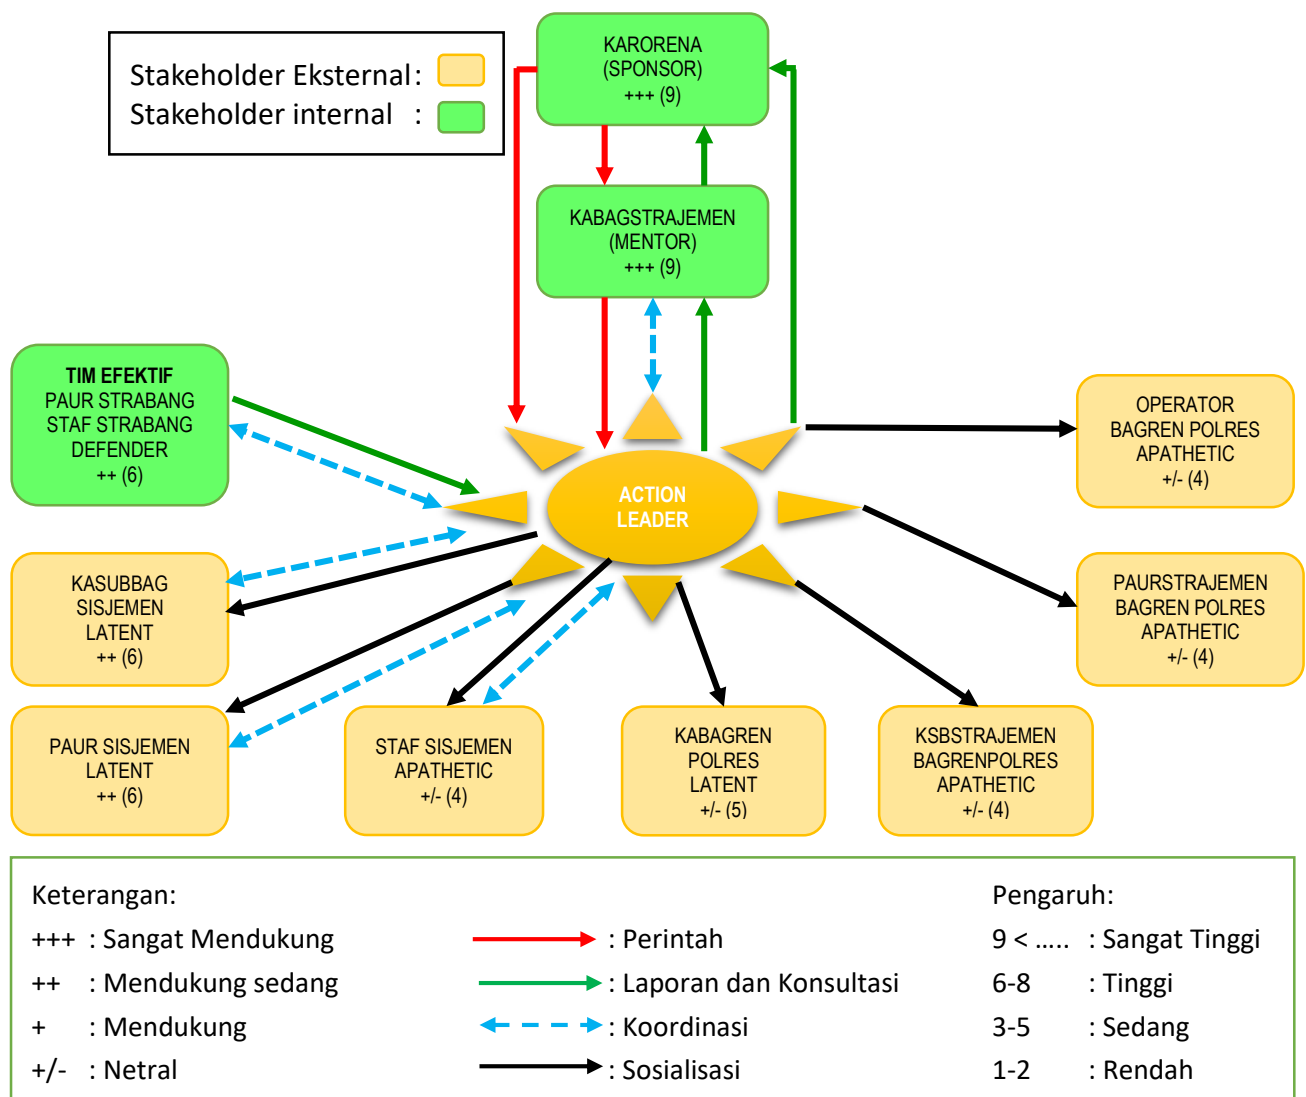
Stakeholder Eksternal :
Stakeholder internal :

KARORENA
(SPONSOR)
+++ (9)

KABAGSTRAJEMEN
(MENTOR)
+++ (9)

TIM EFEKTIF
PAUR STRABANG
STAF STRABANG
DEFENDER
++ (6)

ACTION
LEADER

OPERATOR
BAGREN POLRES
APATHETIC
+/- (4)

KASUBBAG
SISJEMEN
LATENT
++ (6)

PAURSTRAJEMEN
BAGREN POLRES
APATHETIC
+/- (4)

PAUR SISJEMEN
LATENT
++ (6)

STAF SISJEMEN
APATHETIC
+/- (4)

KABAGREN
POLRES
LATENT
+/- (5)

KSBSTRAJEMEN
BAGRENPOLRES
APATHETIC
+/- (4)

Keterangan:
+++ : Sangat Mendukung
++ : Mendukung sedang
+ : Mendukung
+/- : Netral

: Perintah
: Laporan dan Konsultasi
: Koordinasi
: Sosialisasi

Pengaruh:
9 < ..... : Sangat Tinggi
6-8 : Tinggi
3-5 : Sedang
1-2 : Rendah